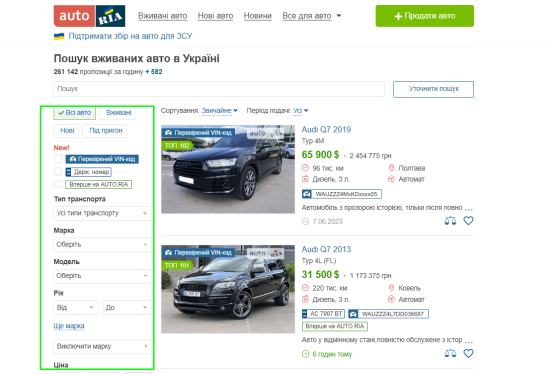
auto RIA
Вживані авто Нові авто Новини Все для авто
+ Продати авто
Підтримати збір на авто для ЗСУ

Пошук вживаних авто в Україні
261 142 пропозиції за годину + 582

Пошук
Уточнити пошук

Всі авто Вживані
Нові Під пригон
New!
Перевірений VIN-код
Держ. номер
Вперше на AUTO.RIA
Тип транспорта
Усі типи транспорту
Марка
Оберіть
Модель
Оберіть
Рік
Від До
Ще марка
Виключити марку
Ціна

Сортування: Звичайне Період подачі: Усі

Перевірений VIN-код
ТОП 102
Audi Q7 2019
Typ 4M
65 900 $ • 2 454 775 грн
96 тис. км
Полтава
Дизель, 3 л.
Автомат
WAUZZZ4MxKDxxxx05
Автомобіль з прозорою історією, тільки після повного
7.06.2023

Перевірений VIN-код
ТОП 101
Audi Q7 2013
Typ 4L (FL)
31 500 $ • 1 173 375 грн
220 тис. км
Ковель
Дизель, 3 л.
Автомат
AC 7007 BT
WAUZZZ4L7DD036687
Вперше на AUTO.RIA
Авто у відмінному стані,повністю обслужене з істор
6 годин тому